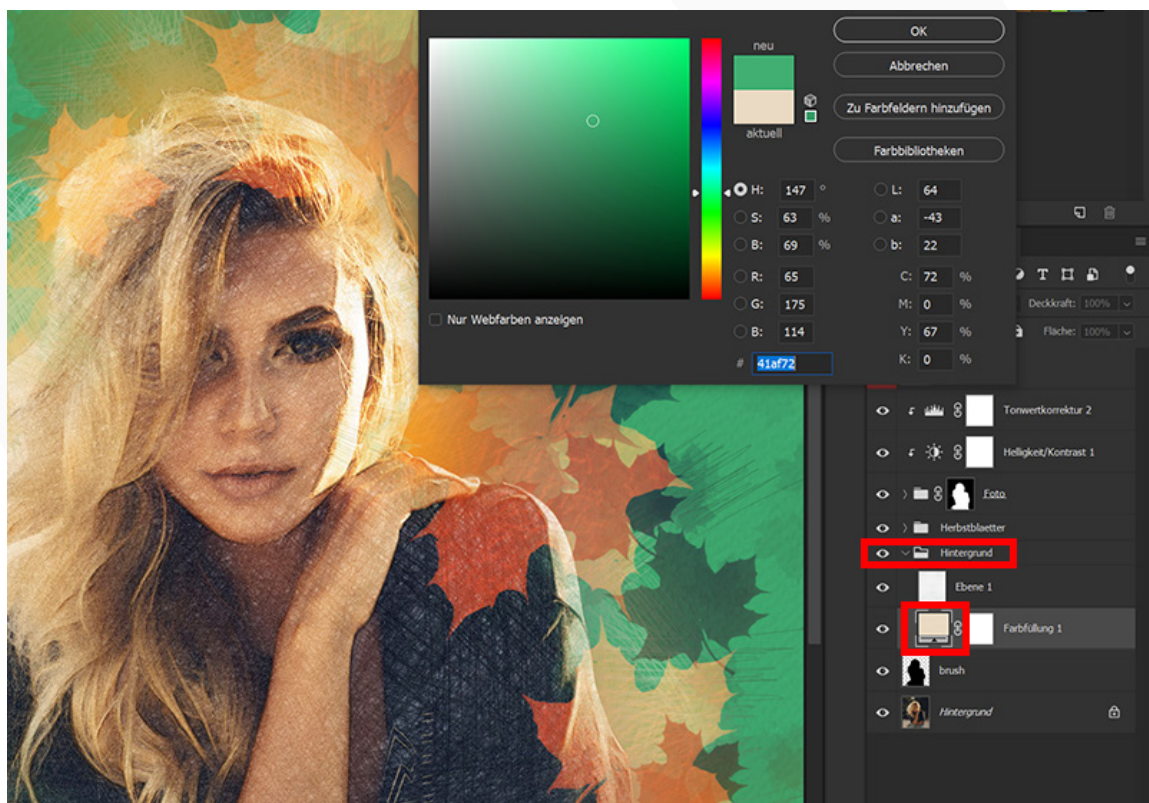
neu

aktuell

OK

Abbrechen

Zu Farbfeldern hinzufügen

Farbbibliotheken

H: 147 °
S: 63 %
B: 69 %
R: 65
G: 175
B: 114

L: 64
a: -43
b: 22
C: 72 %
M: 0 %
Y: 67 %
K: 0 %

# 41af72

Nur Webfarben anzeigen

Deckkraft: 100%
Fläche: 100%

Tonwertkorrektur 2
Helligkeit/Kontrast 1
Foto
Herbstblaetter
Hintergrund
Ebene 1
Farbfüllung 1
brush
Hintergrund